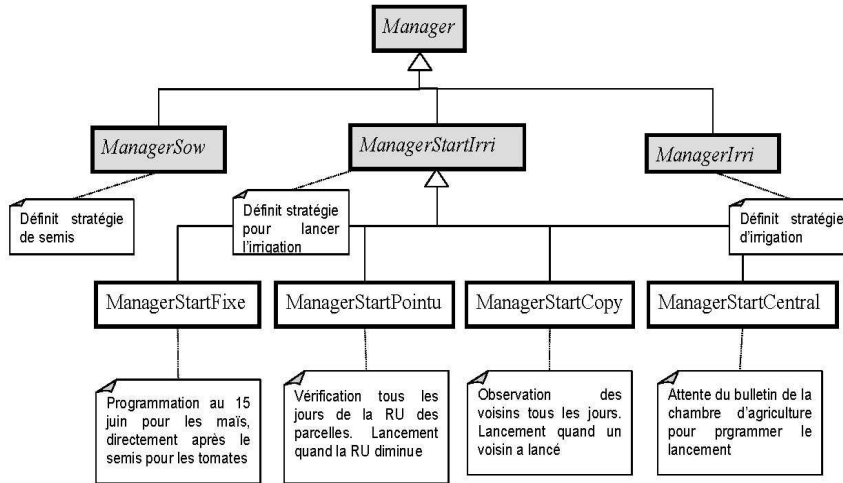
Manager

ManagerSow

ManagerStartIrri

ManagerIrri

Définit stratégie de semis

Définit stratégie pour lancer l'irrigation

Définit stratégie d'irrigation

ManagerStartFixe

ManagerStartPointu

ManagerStartCopy

ManagerStartCentral

Programmation au 15 juin pour les maïs, directement après le semis pour les tomates

Vérification tous les jours de la RU des parcelles. Lancement quand la RU diminue

Observation des voisins tous les jours. Lancement quand un voisin a lancé

Attente du bulletin de la chambre d'agriculture pour prgrammer le lancement